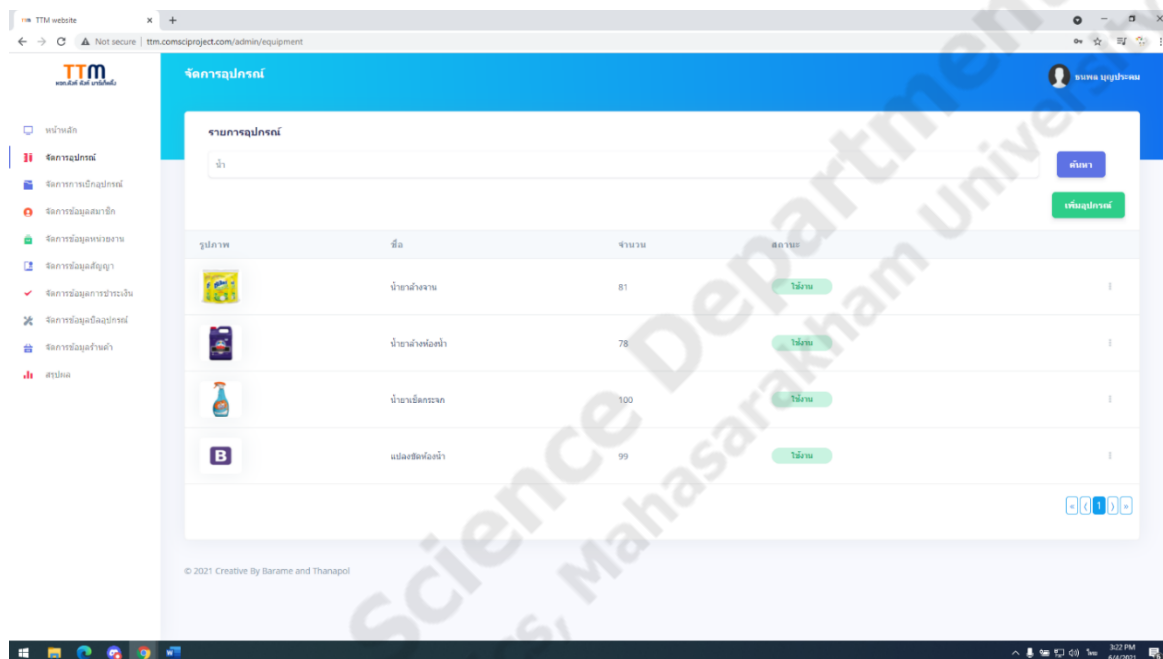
TTM website × +
← → C ⚠ Not secure | ttm.comsciproject.com/admin/equipment

TTM
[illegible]

จัดการอุปกรณ์
ธนพล บุญประคม

หน้าหลัก
จัดการอุปกรณ์
จัดการการเบิกอุปกรณ์
จัดการข้อมูลสมาชิก
จัดการข้อมูลหน่วยงาน
จัดการข้อมูลสัญญา
จัดการข้อมูลการชำระเงิน
จัดการข้อมูลเบิกอุปกรณ์
จัดการข้อมูลร้านค้า
สรุปผล

รายการอุปกรณ์
น้ำ
ค้นหา
เพิ่มอุปกรณ์

| รูปภาพ | ชื่อ | จำนวน | สถานะ |
|---|---|---|---|
| | น้ำยาล้างจาน | 81 | ใช้งาน |
| | น้ำยาล้างห้องน้ำ | 78 | ใช้งาน |
| | น้ำยาเช็ดกระจก | 100 | ใช้งาน |
| B | แปรงขัดห้องน้ำ | 99 | ใช้งาน |

« ‹ 1 › »

© 2021 Creative By Barame and Thanapol

Science Department, Mahasarakham University

3:22 PM
6/4/2021